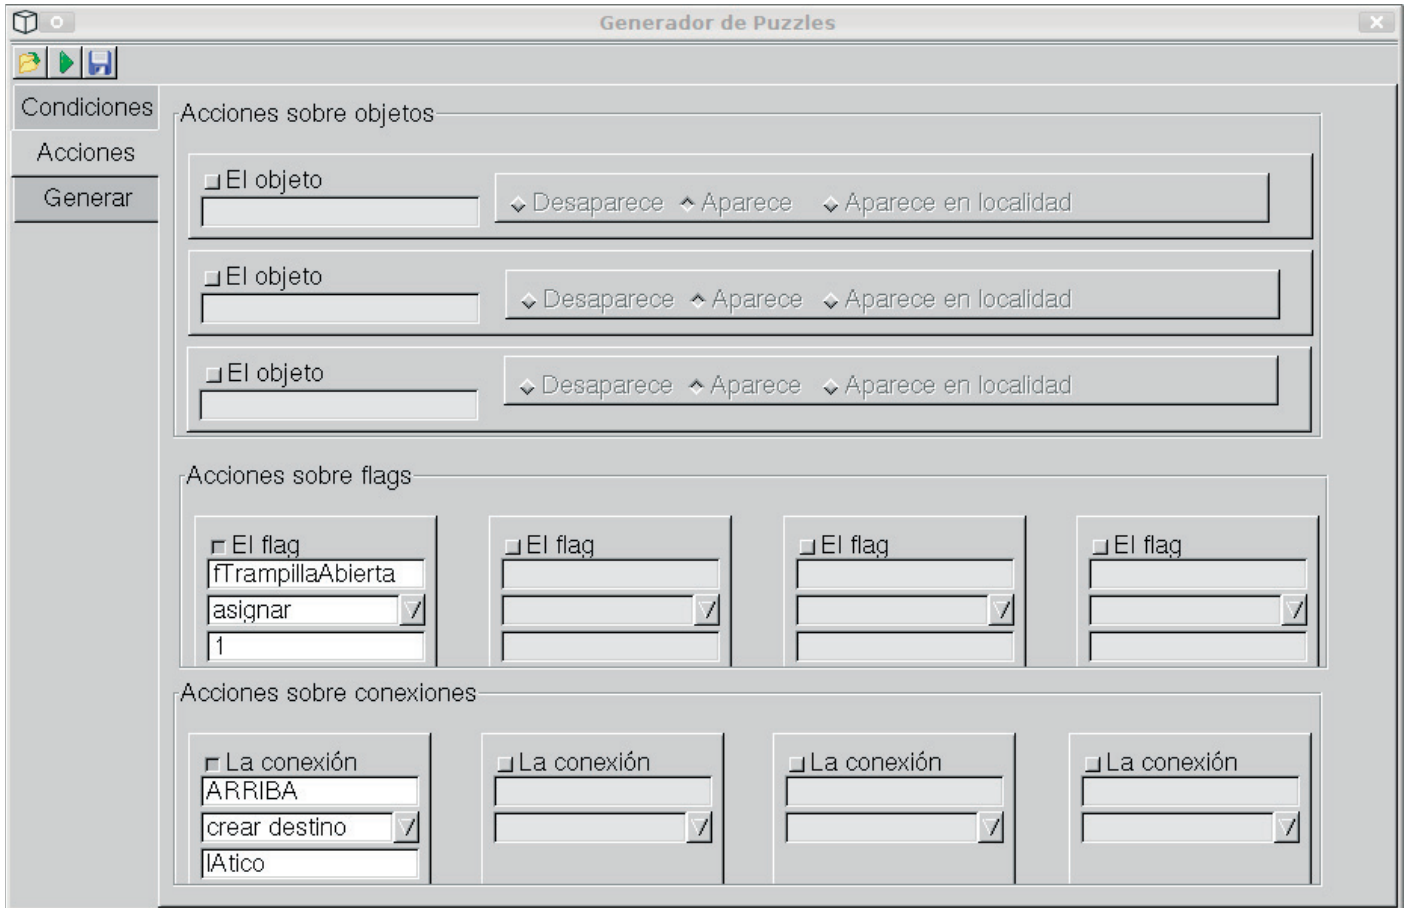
Generador de Puzzles

Condiciones
Acciones
Generar

Acciones sobre objetos

El objeto
Desaparece Aparece Aparece en localidad

El objeto
Desaparece Aparece Aparece en localidad

El objeto
Desaparece Aparece Aparece en localidad

Acciones sobre flags

El flag
fTrampillaAbierta
asignar
1

El flag

El flag

El flag

Acciones sobre conexiones

La conexión
ARRIBA
crear destino
lAtico

La conexión

La conexión

La conexión